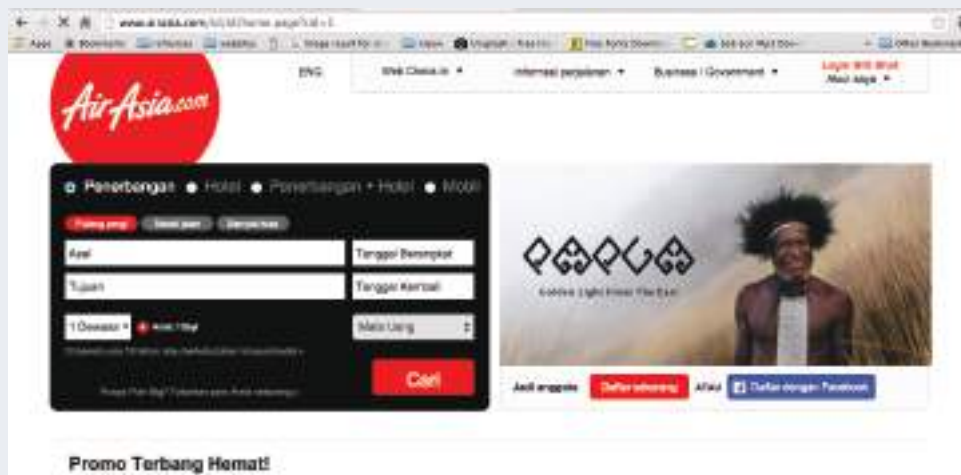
www.airasia.com/id/id/home.page?cid=1

Apps Bookmarks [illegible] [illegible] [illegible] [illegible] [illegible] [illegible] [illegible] Other Bookmarks

AirAsia.com

ENG

Web Check-in ▾

Informasi perjalanan ▾

Business / Government ▾

Login BIG Shot
Akun saya ▾

Penerbangan Hotel Penerbangan + Hotel Mobil

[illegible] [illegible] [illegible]

Asal

Tanggal Berangkat

Tujuan

Tanggal Kembali

1 Dewasa ▾

Mata Uang

Cari

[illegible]

PAPUA

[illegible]

Jadi anggota

Daftar sekarang

Atau

Daftar dengan Facebook

Promo Terbang Hemat!